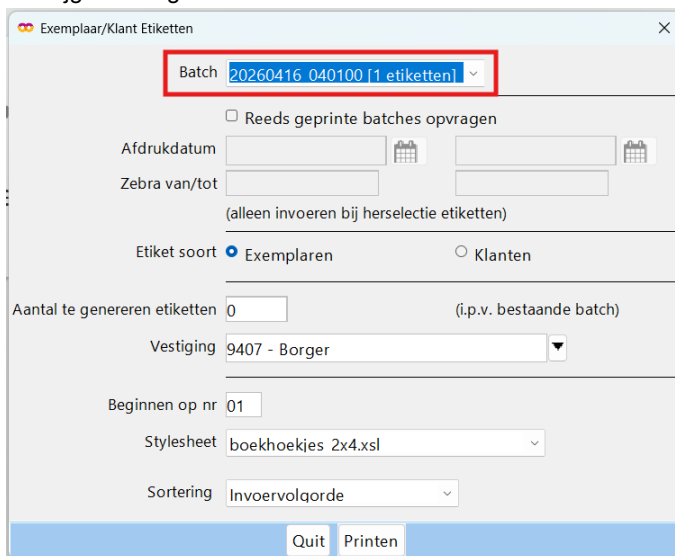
Exemplaar/Klant Etiketten

Batch 20260416_040100 [1 etiketten]

Reeds geprinte batches opvragen

Afdrukdatum

Zebra van/tot

(alleen invoeren bij herselectie etiketten)

Etiket soort Exemplaren Klanten

Aantal te genereren etiketten 0 (i.p.v. bestaande batch)

Vestiging 9407 - Borger

Beginnen op nr 01

Stylesheet boekhoekjes_2x4.xsl

Sortering Invoervolgorde

Quit Printen